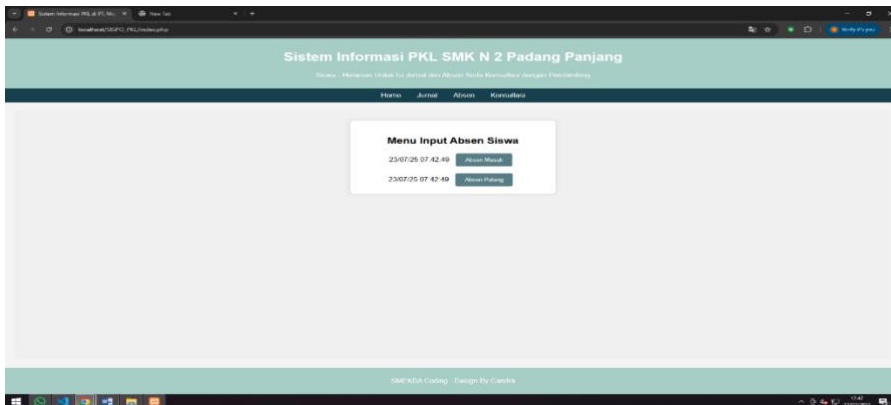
Sistem Informasi PKL di PT. Ma... ×
New Tab
localhost/SISPO_PKL/index.php
Verify it's you

Sistem Informasi PKL SMK N 2 Padang Panjang

Siswa - Halaman Untuk Isi Jurnal dan Absen Serta Konsultasi dengan Pembimbing

Home Jurnal Absen Konsultasi

Menu Input Absen Siswa

23/07/25 07:42:49 Absen Masuk

23/07/25 07:42:49 Absen Pulang

SMEKDA Coding - Design By Candra